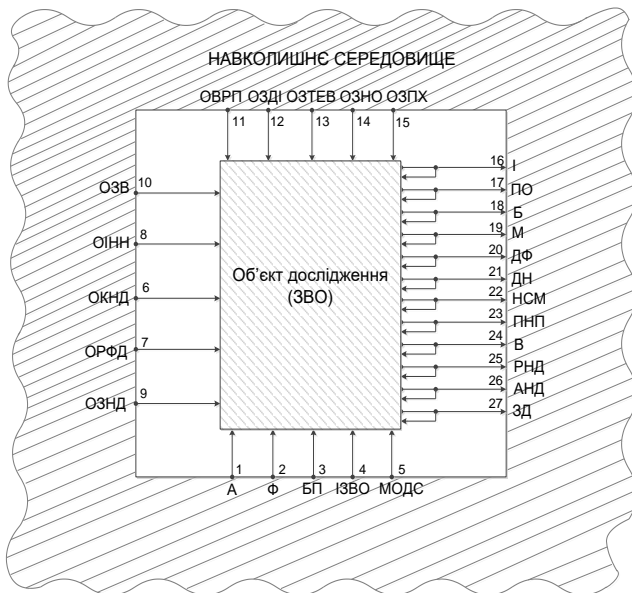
НАВКОЛИШНЄ СЕРЕДОВИЩЕ

ОВРП ОЗДІ ОЗТЕВ ОЗНО ОЗПХ

11 12 13 14 15

ОЗВ 10

ОІНН 8

ОКНД 6

ОРФД 7

ОЗНД 9

Об'єкт дослідження (ЗВО)

16 І
17 ПО
18 Б
19 М
20 ДФ
21 ДН
22 НСМ
23 ПНП
24 В
25 РНД
26 АНД
27 ЗД

1 2 3 4 5

А Ф БП ІЗВО МОДС